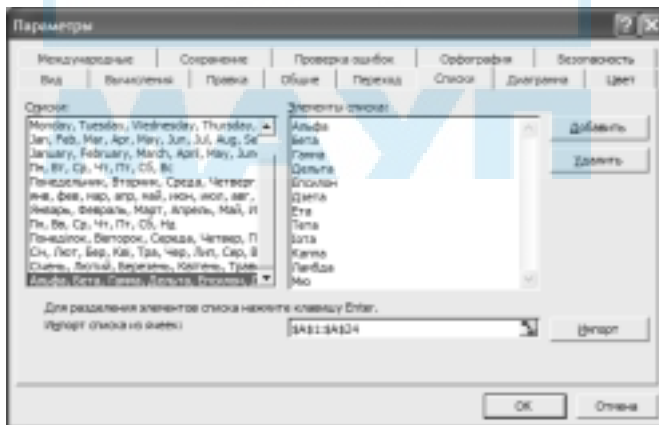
Параметры

Международные | Сохранение | Проверка ошибок | Орфография | Безопасность
Вид | Вычисления | Правка | Общие | Переход | Списки | Диаграмма | Цвет

Списки:
Monday, Tuesday, Wednesday, Thursday,
Jan, Feb, Mar, Apr, May, Jun, Jul, Aug, Se
January, February, March, April, May, Jun
Пн, Вт, Ср, Чт, Пт, Сб, Вс
Понедельник, Вторник, Среда, Четверг
янв, фев, мар, апр, май, июн, июл, авг,
Январь, Февраль, Март, Апрель, Май, И
Пн, Вв, Ср, Чт, Пт, Сб, Нд
Понеділок, Вівторок, Середа, Четвер, П
Січ, Лют, Бер, Кві, Тра, Чер, Лип, Сер, В
Січень, Лютий, Березень, Квітень, Трав
Альфа, Бета, Гамма, Дельта, Эпсилон,

Элементы списка:
Альфа
Бета
Гамма
Дельта
Эпсилон
Дзета
Эта
Тета
Йота
Каппа
Лямбда
Мю

Добавить
Удалить

Для разделения элементов списка нажмите клавишу Enter.
Импорт списка из ячеек:
$A$1:$A$24
Импорт

ОК
Отмена